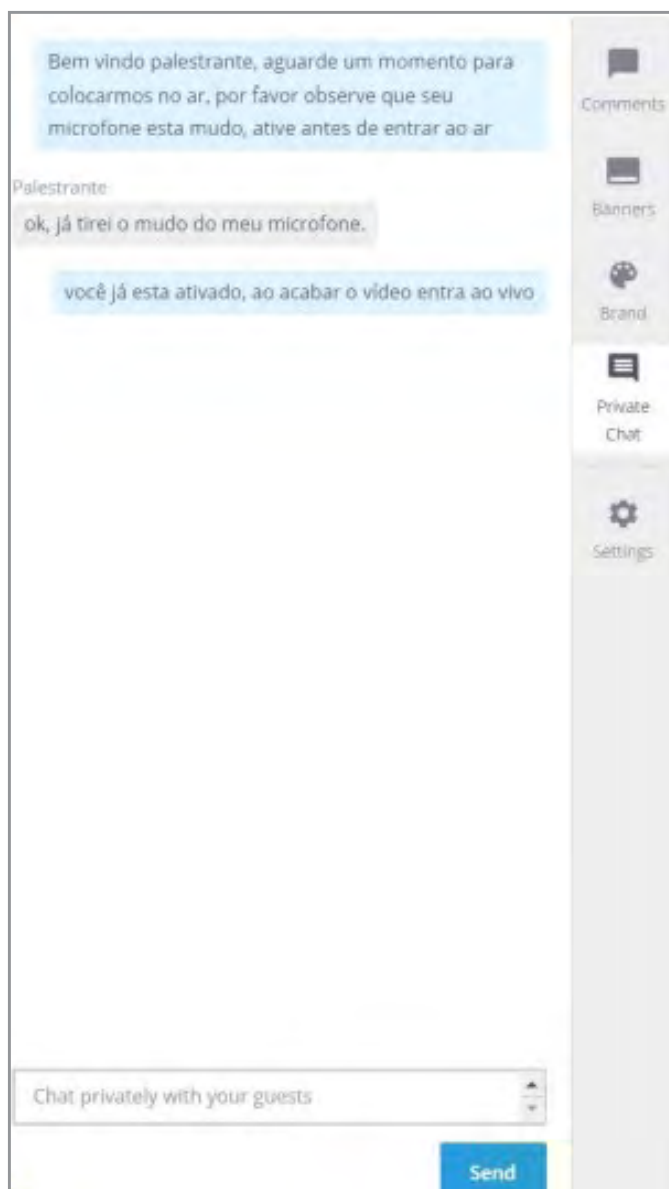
Bem vindo palestrante, aguarde um momento para colocarmos no ar, por favor observe que seu microfone esta mudo, ative antes de entrar ao ar

Palestrante

ok, já tirei o mudo do meu microfone.

você já esta ativado, ao acabar o vídeo entra ao vivo

Chat privately with your guests

Send

Comments

Banners

Brand

Private Chat

Settings